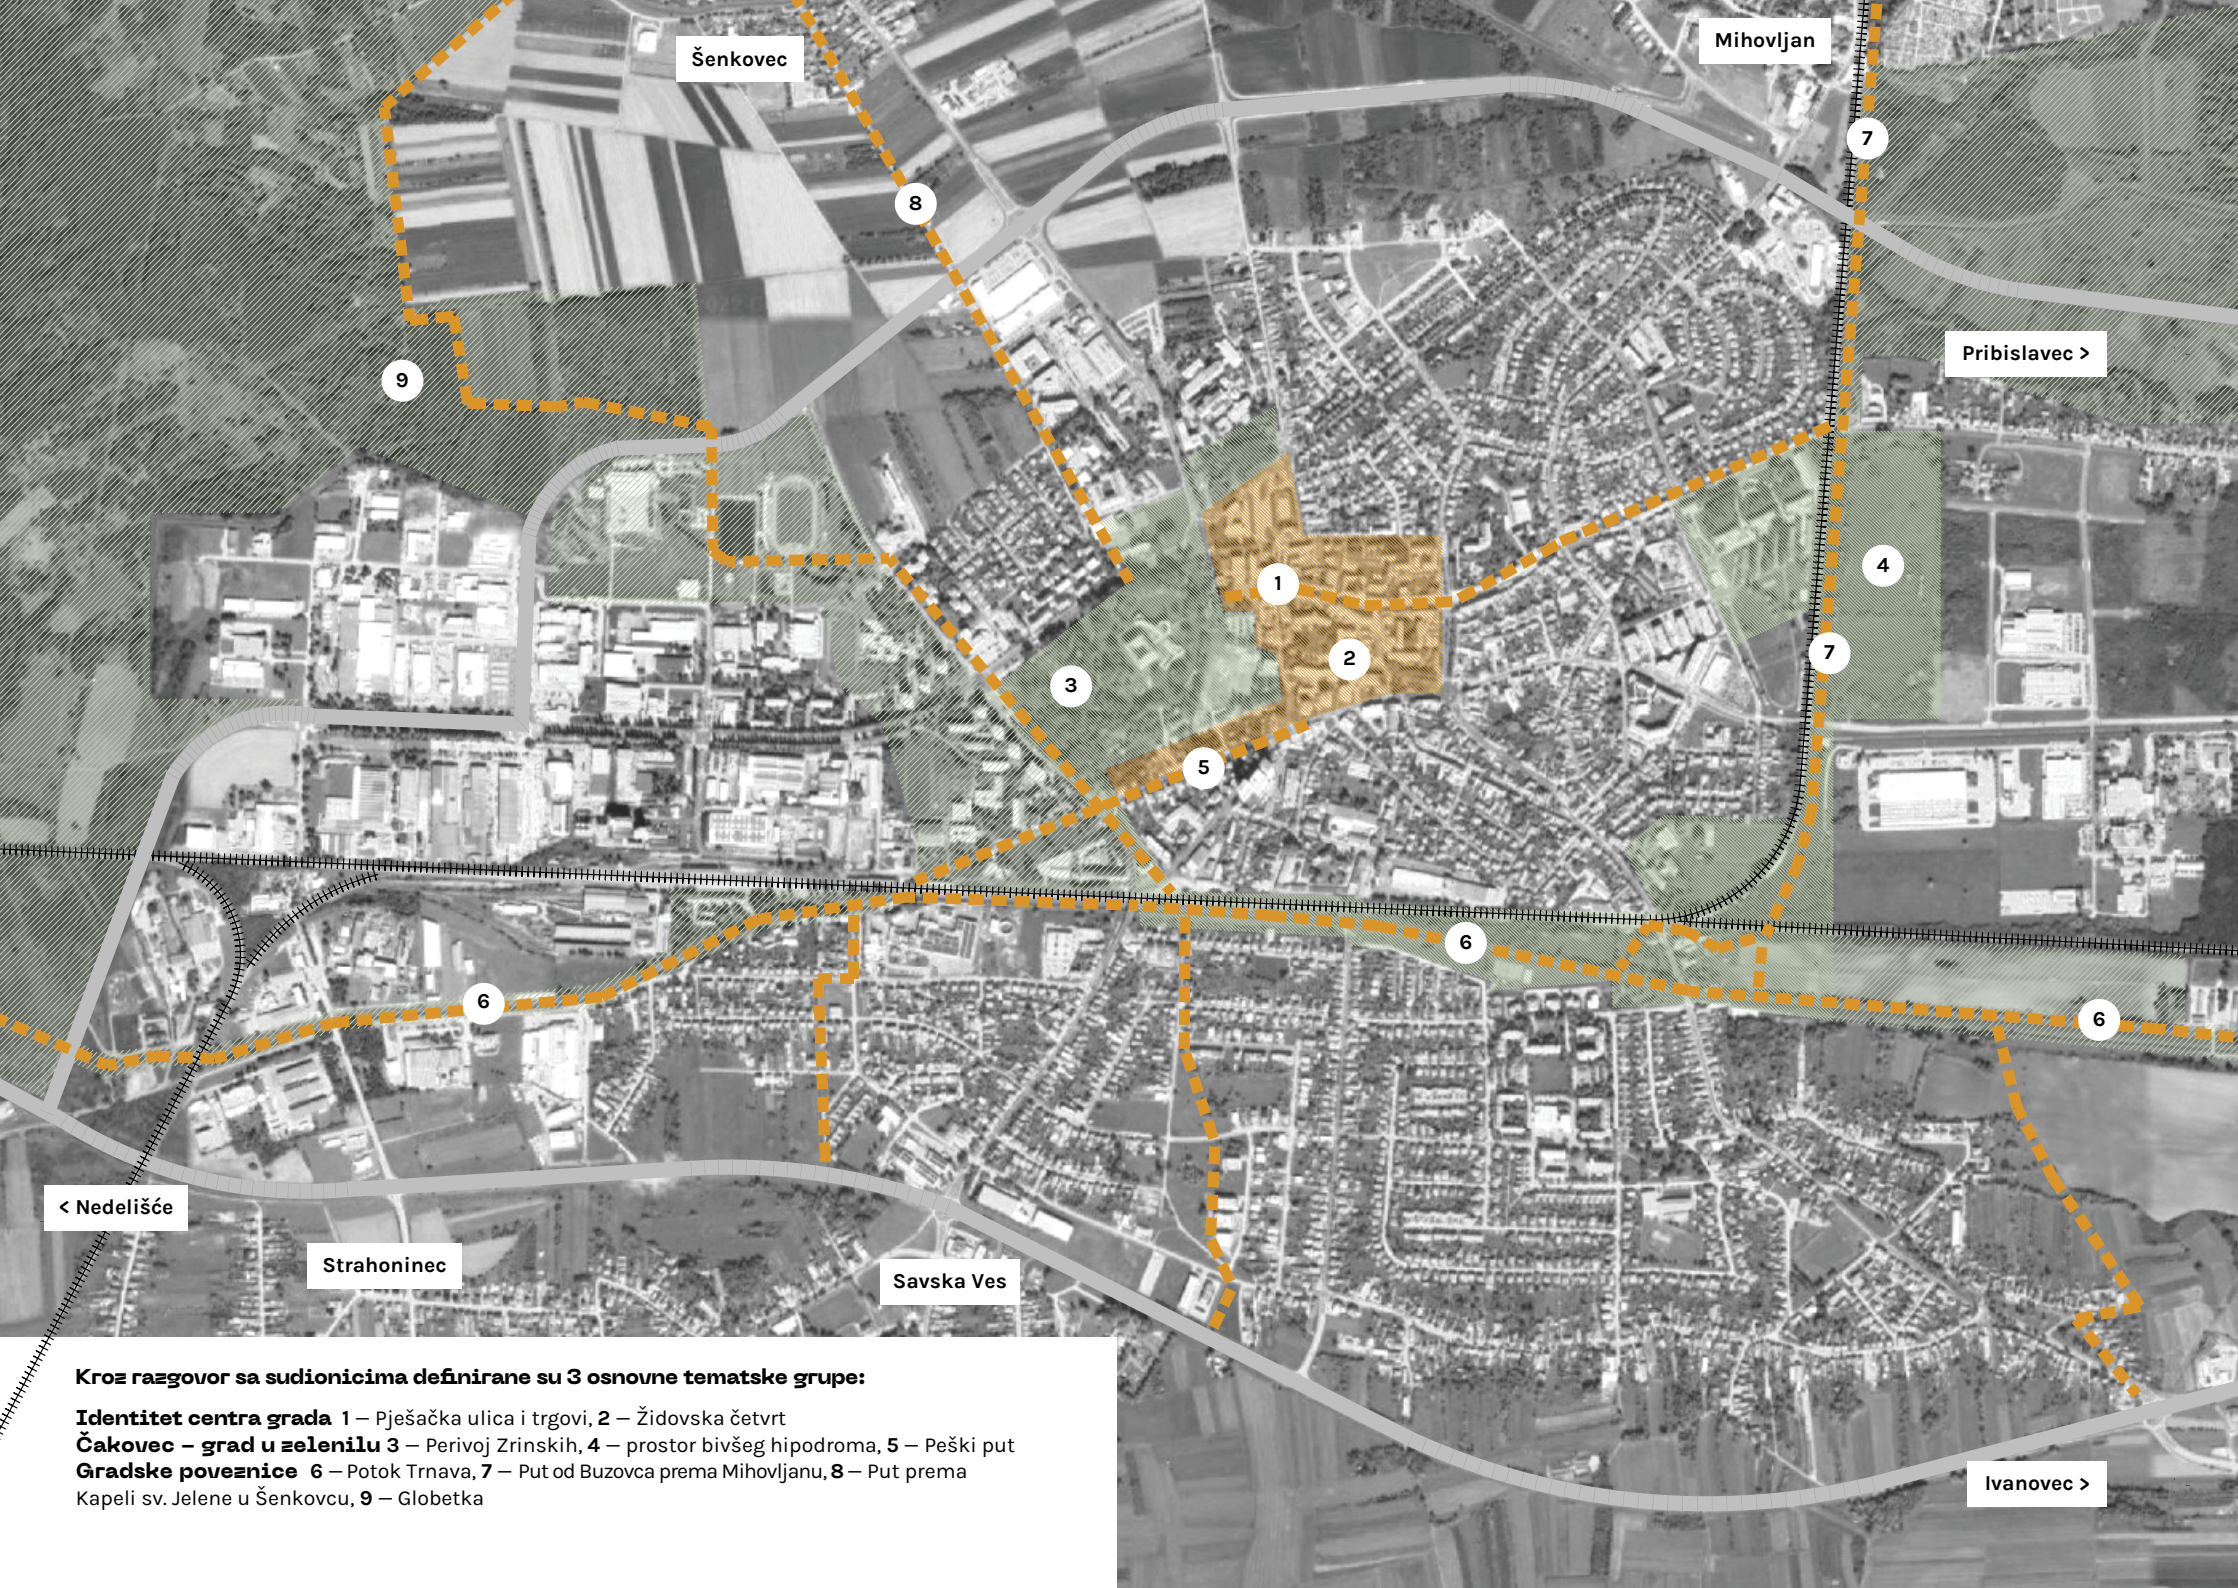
Šenkovec

Mihovljan

8

7

Pribislavec >

9

4

1

2

3

7

5

6

6

6

< Nedelišće

Strahoninec

Savska Ves

Kroz razgovor sa sudionicima definirane su 3 osnovne tematske grupe:

**Identitet centra grada** 1 — Pješačka ulica i trgovi, 2 — Židovska četvrt
**Čakovec – grad u zelenilu** 3 — Perivoj Zrinskih, 4 — prostor bivšeg hipodroma, 5 — Peški put
**Gradske poveznice** 6 — Potok Trnava, 7 — Put od Buzovca prema Mihovljanu, 8 — Put prema Kapeli sv. Jelene u Šenkovcu, 9 — Globetka

Ivanovec >